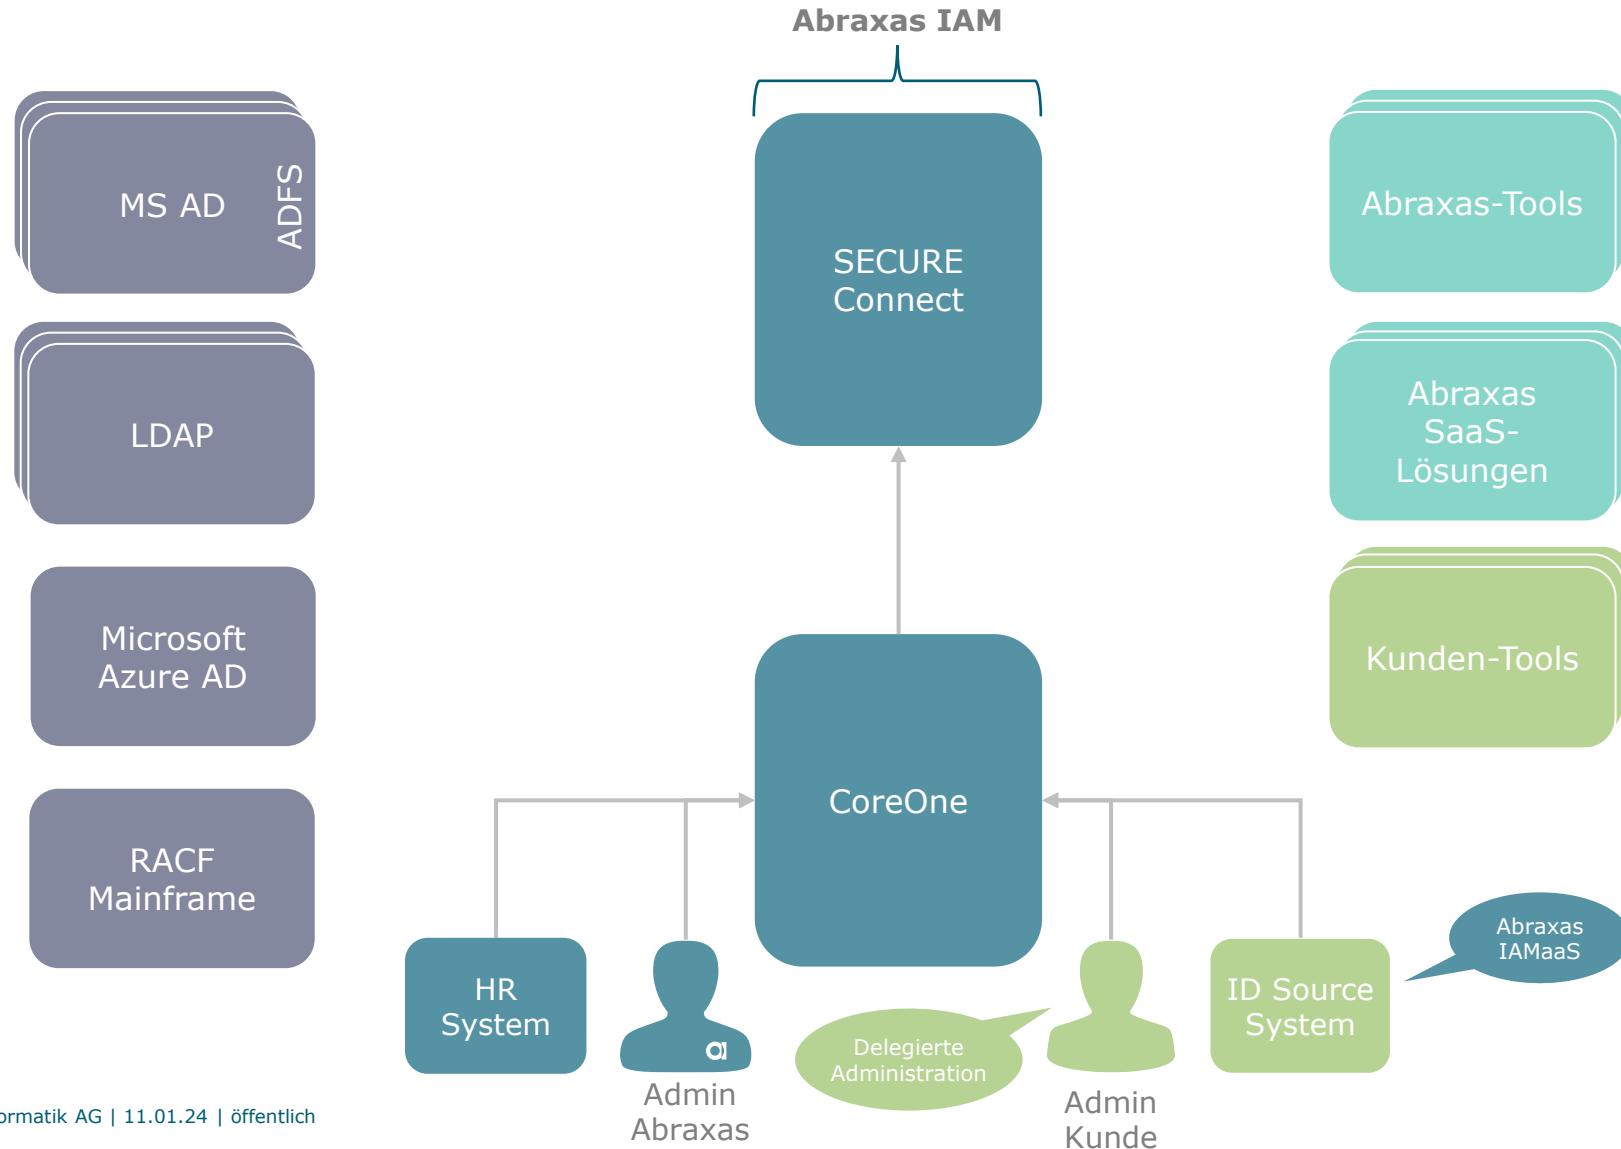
Abraxas IAM

MS AD
ADFS

LDAP

Microsoft Azure AD

RACF Mainframe

SECURE Connect

CoreOne

Abraxas-Tools

Abraxas SaaS-Lösungen

Kunden-Tools

HR System

a

Admin Abraxas

Delegierte Administration

Admin Kunde

ID Source System

Abraxas IAMaaS

ormatik AG | 11.01.24 | öffentlich